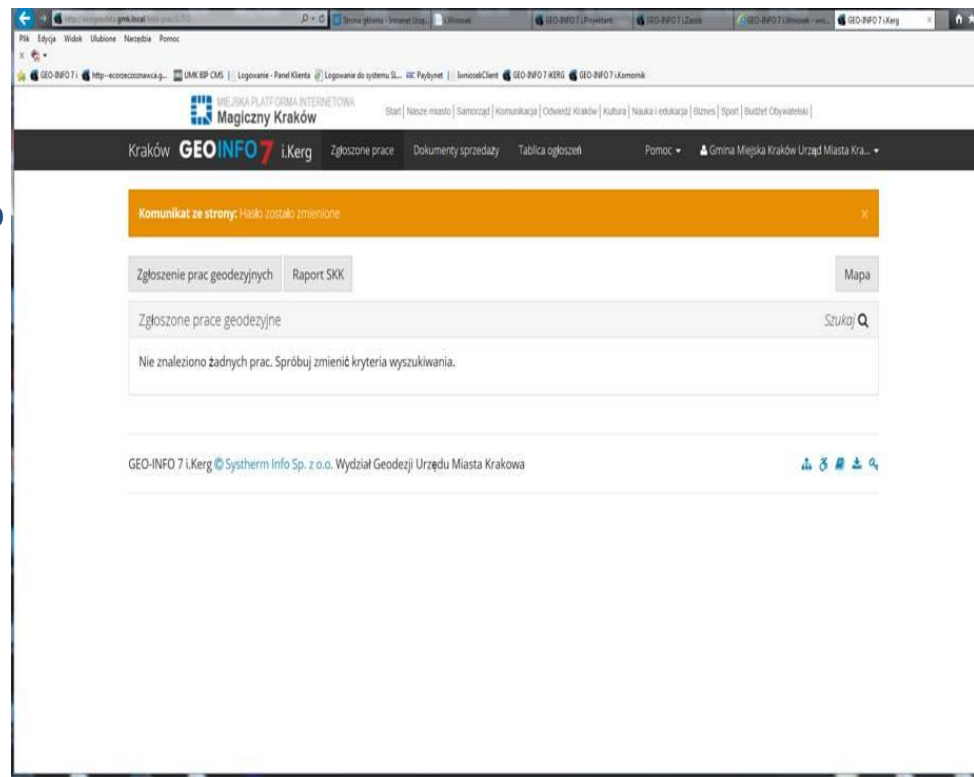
Plik Edycja Widok Ulubione Narzędzia Pomoc

GEO-INFO 7 i | http--ecorzeczoznawca.g... | UMK BIP CMS | Logowanie - Panel Klienta | Logowanie do systemu SL... | Paybynet | IwniosekClient | GEO-INFO 7 iKERG | GEO-INFO 7 i.Komornik

GEO-INFO 7 i.Projektant | GEO-INFO 7 i.Zasób | GEO-INFO 7 i.Wniosek - wni... | GEO-INFO 7 i.Kerg

MIEJSKA PLATFORMA INTERNETOWA
Magiczny Kraków

Start | Nasze miasto | Samorząd | Komunikacja | Odwiedź Kraków | Kultura | Nauka i edukacja | Biznes | Sport | Budżet Obywatelski |

Kraków GEOINFO 7 i.Kerg Zgłoszone prace Dokumenty sprzedaży Tablica ogłoszeń Pomoc ▾ Gmina Miejska Kraków Urząd Miasta Kra... ▾

Komunikat ze strony: Hasło zostało zmienione ×

Zgłoszenie prac geodezyjnych Raport SKK Mapa

Zgłoszone prace geodezyjne Szukaj

Nie znaleziono żadnych prac. Spróbuj zmienić kryteria wyszukiwania.

GEO-INFO 7 i.Kerg © Systherm Info Sp. z o.o. Wydział Geodezji Urzędu Miasta Krakowa